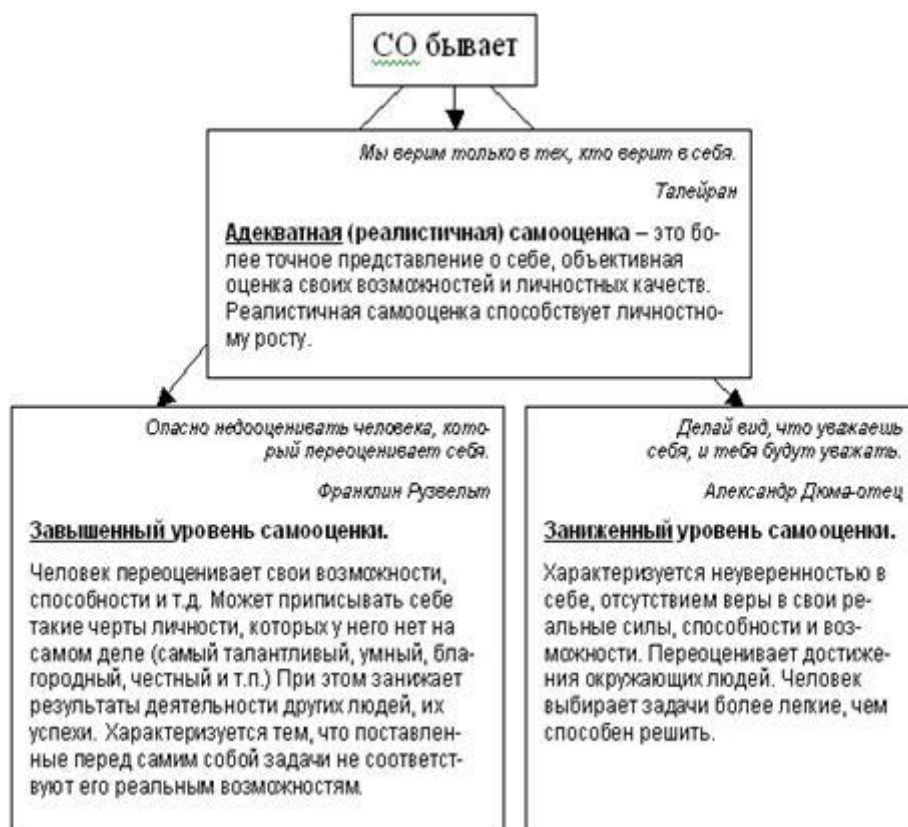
СО бывает

Мы верим только в тех, кто верит в себя.

Талейран

Адекватная (реалистичная) самооценка – это более точное представление о себе, объективная оценка своих возможностей и личностных качеств. Реалистичная самооценка способствует личностному росту.

Опасно недооценивать человека, который переоценивает себя.

Франклин Рузвельт

Завышенный уровень самооценки.

Человек переоценивает свои возможности, способности и т.д. Может приписывать себе такие черты личности, которых у него нет на самом деле (самый талантливый, умный, благородный, честный и т.п.) При этом занижает результаты деятельности других людей, их успехи. Характеризуется тем, что поставленные перед самим собой задачи не соответствуют его реальным возможностям.

Делай вид, что уважаешь себя, и тебя будут уважать.

Александр Дюма-отец

Заниженный уровень самооценки.

Характеризуется неуверенностью в себе, отсутствием веры в свои реальные силы, способности и возможности. Переоценивает достижения окружающих людей. Человек выбирает задачи более легкие, чем способен решить.